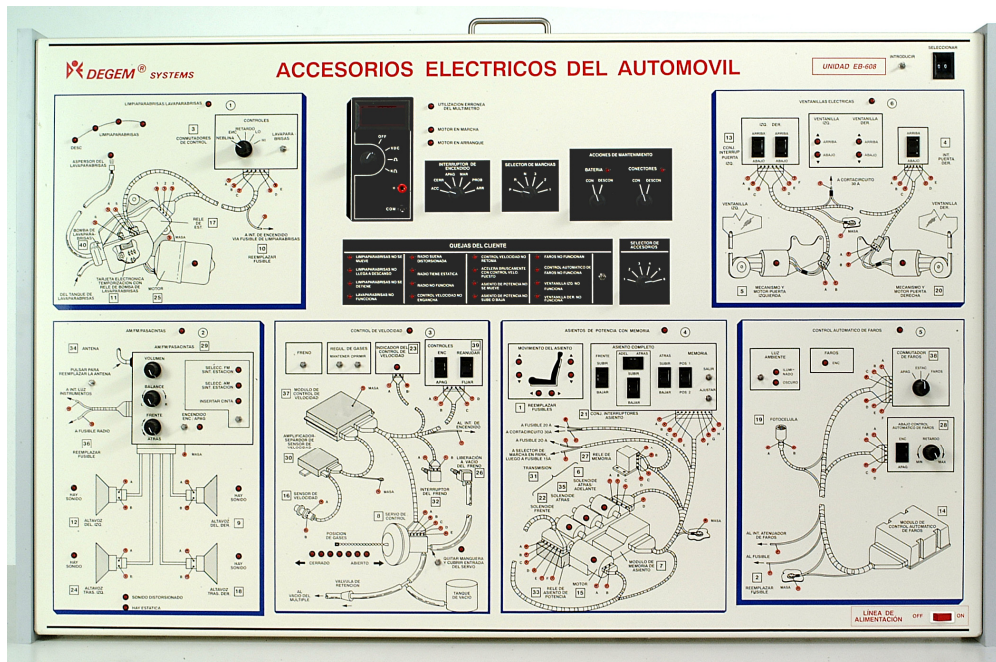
DEGEM® SYSTEMS

ACCESORIOS ELECTRICOS DEL AUTOMOVIL

UNIDAD EB-608

INTRODUCIR

SELECCIONAR

LIMPIAPARABRISAS LAVAPARABRISAS 1

LIMPIAPARABRISAS

DESC

CONMUTADORES DE CONTROL 3

CONTROLES

NEBLINA

INTERMITENTE

ENC

LENTO

RAPIDO

LAVAPARABRISAS

ASPERSOR DEL LAVAPARABRISAS

BOMBA DE LAVAPARABRISAS 40

RELE DE EXT

A INT. DE ENCENDIDO VIA FUSIBLE DE LIMPIAPARABRISAS

MASA

TARJETA ELECTRONICA TEMPORIZACION CON RELE DE BOMBA DE LAVAPARABRISAS

REEMPLAZAR FUSIBLE

DEL TANQUE DE LAVAPARABRISAS 11

MOTOR 25

UTILIZACION ERRONEA DEL MULTIMETRO

MOTOR EN MARCHA

MOTOR EN ARRANQUE

OFF

COM

INTERRUPTOR DE ENCENDIDO

CERR APAG MAR ARRANQUE

ACC

SELECTOR DE MARCHAS

ACCIONES DE MANTENIMIENTO

BATERIA CON DESCON

CONECTORES CON DESCON

QUEJAS DEL CLIENTE

LIMPIAPARABRISAS NO SE MUEVE

LIMPIAPARABRISAS NO LLEGA A DESCANSO

LIMPIAPARABRISAS NO SE DETIENE

LAVAPARABRISAS NO FUNCIONA

RADIO SUENA DISTORSIONADA

RADIO TIENE ESTATICA

RADIO NO FUNCIONA

CONTROL VELOCIDAD NO ENGANCHA

CONTROL VELOCIDAD NO RETOMA

ACELERA BRUSCAMENTE CON CONTROL VELO PUESTO

ASIENTO DE POTENCIA NO SE MUEVE

ASIENTO DE POTENCIA NO SUBE O BAJA

FAROS NO FUNCIONAN

CONTROL AUTOMATICO DE FAROS NO FUNCIONA

VENTANILLA IZQ. NO FUNCIONA

VENTANILLA DER. NO FUNCIONA

SELECTOR DE ACCESORIOS

VENTANILLAS ELECTRICAS 6

IZQ. DER.

ARRIBA ABAJO

VENTANILLA IZQ.

VENTANILLA DER.

13 CONJ. INTERRUP. PUERTA IZQ.

A CORTACIRCUITO 30 A

4 INT. PUERTA DER.

VENTANILLA IZQ.

VENTANILLA DER.

MASA

MECANISMO Y MOTOR PUERTA IZQUIERDA 5

MECANISMO Y MOTOR PUERTA DERECHA 20

AM/FM PASACINTAS 2

34 ANTENA

AM/FM PASACINTAS 29

PULSAR PARA REEMPLAZAR LA ANTENA

VOLUMEN

A INT. LUZ INSTRUMENTOS

BALANCE

SELECC. FM SINT. ESTACION

SELECC. AM SINT. ESTACION

INSERTAR CINTA

FRENTE ATRAS

ENCENDIDO ENC APAG

A FUSIBLE RADIO

36 REEMPLAZAR FUSIBLE

MASA

HAY SONIDO

12 ALTAVOZ DEL. IZQ.

ALTAVOZ DEL. DER. 9

HAY SONIDO

24 ALTAVOZ TRAS. IZQ.

ALTAVOZ TRAS. DER. 18

SONIDO DISTORSIONADO

HAY ESTATICA

CONTROL DE VELOCIDAD 3

FRENO

REGUL. DE GASES MANTENER OPRIMIR

INDICADOR DEL CONTROL DE VELOCIDAD 23

CONTROLES ENC REANUDAR 39

APAG FIJAR

37 MODULO DE CONTROL DE VELOCIDAD

MASA

AL INT. DE ENCENDIDO

AMPLIFICADOR-SEPARADOR DE SENSOR DE VELOCIDAD 30

LIBERACION A VACIO DEL FRENO 26

16 SENSOR DE VELOCIDAD

INTERRUPTOR DEL FRENO 32

POSICION DE GASES

SERVO DE CONTROL 8

CERRADO ABIERTO

QUITAR MANGUERA Y CUBRIR ENTRADA DEL SERVO

AL VACIO DEL MULTIPLE

VALVULA DE RETENCION

TANQUE DE VACIO

ASIENTOS DE POTENCIA CON MEMORIA 4

MOVIMIENTO DEL ASIENTO

ASIENTO COMPLETO

FRENTE ADEL ATRAS

SUBIR BAJAR

MEMORIA SALIR POS 1 POS 2 AJUSTAR

1 REEMPLAZAR FUSIBLES

21 CONJ. INTERRUPTORES ASIENTO

A FUSIBLE 20 A

A CORTACIRCUITO 30A

A FUSIBLE 30 A

A SELECTOR DE MARCHA EN P/N LUEGO A FUSIBLE 15A

27 RELE DE MEMORIA

TRANSMISION

31

35 SOLENOIDE ATRAS

6 SOLENOIDE ATRAS ADELANTE

22 SOLENOIDE FRENTE

MASA

MODULO DE MEMORIA DE ASIENTO 7

33 RELE DE ASIENTO DE POTENCIA

MOTOR 15

CONTROL AUTOMATICO DE FAROS 5

LUZ AMBIENTE ILUMINADO OSCURO

FAROS ENC

CONMUTADOR DE FAROS 38

ESTAC. FAROS APAG

19 FOTOCELULA

AJUSTE CONTROL AUTOMATICO DE FAROS 28

ENC RETARDO MIN MAX APAG

AL INT. ATENUADOR DE FAROS

AL FUSIBLE

MODULO DE CONTROL AUTOMATICO DE FAROS 14

2 REEMPLAZAR FUSIBLE

MASA

LINEA DE ALIMENTACION OFF ON